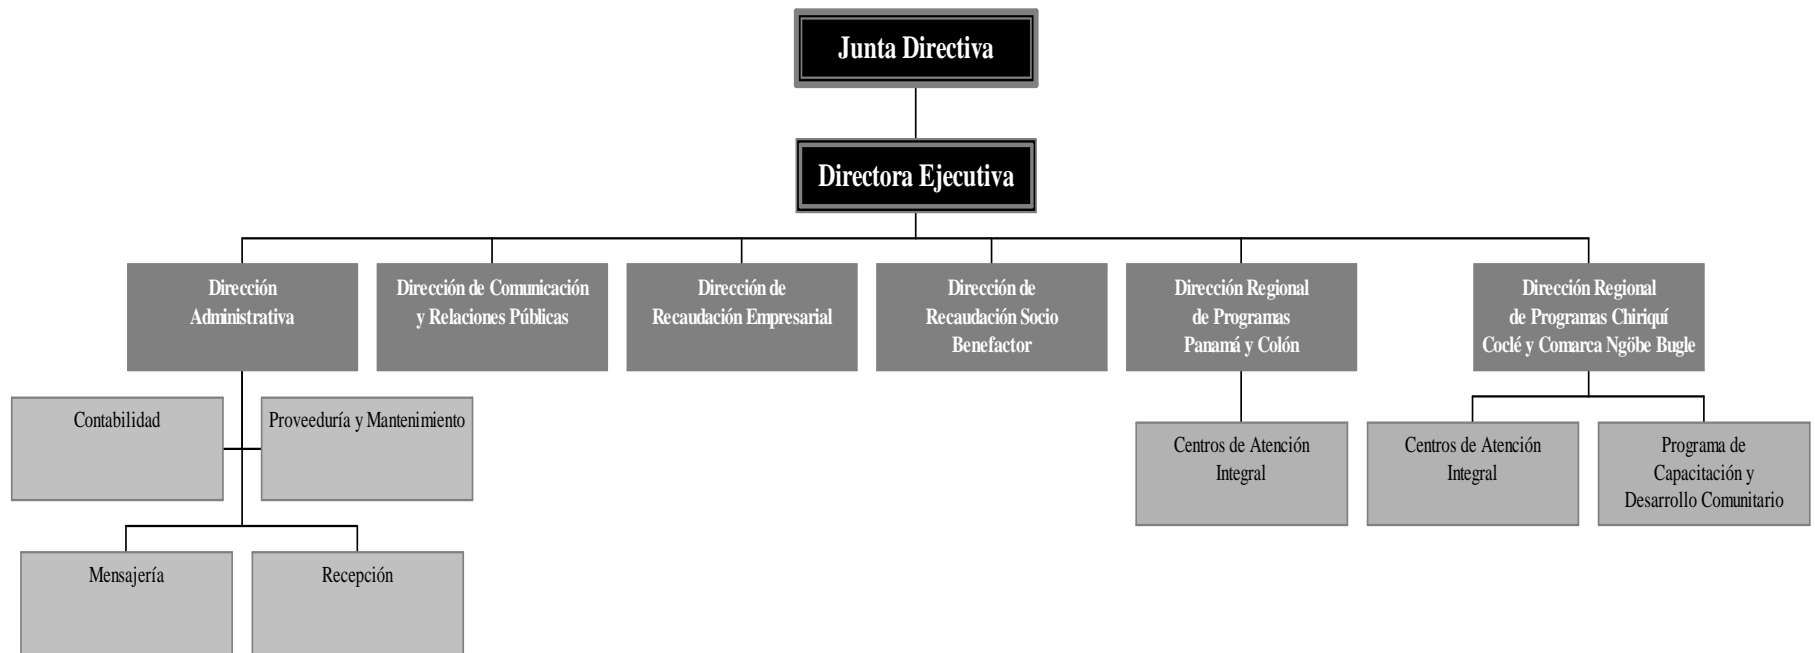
Junta Directiva

Directora Ejecutiva

Dirección Administrativa

Dirección de Comunicación y Relaciones Públicas

Dirección de Recaudación Empresarial

Dirección de Recaudación Socio Benefactor

Dirección Regional de Programas Panamá y Colón

Dirección Regional de Programas Chiriquí Coclé y Comarca Ngöbe Bugle

Contabilidad

Proveeduría y Mantenimiento

Mensajería

Recepción

Centros de Atención Integral

Centros de Atención Integral

Programa de Capacitación y Desarrollo Comunitario